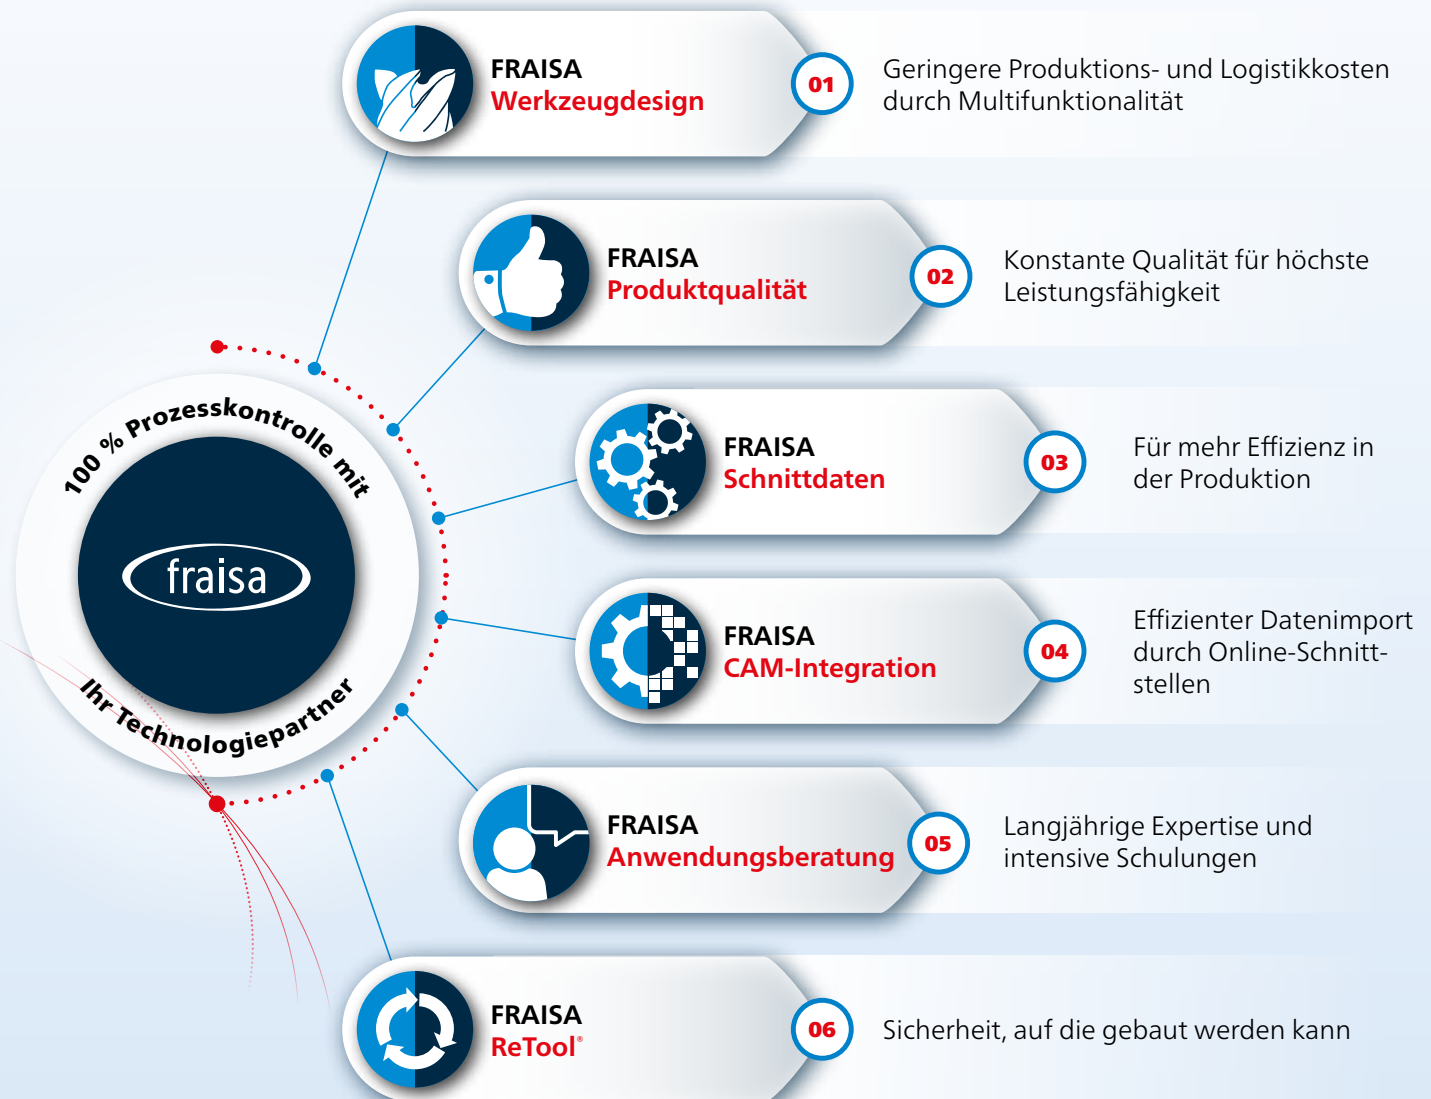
100 % Prozesskontrolle mit

fraisa

Ihr Technologiepartner

FRAISA
Werkzeugdesign

01

Geringere Produktions- und Logistikkosten durch Multifunktionalität

FRAISA
Produktqualität

02

Konstante Qualität für höchste Leistungsfähigkeit

FRAISA
Schnittdaten

03

Für mehr Effizienz in der Produktion

FRAISA
CAM-Integration

04

Effizienter Datenimport durch Online-Schnittstellen

FRAISA
Anwendungsberatung

05

Langjährige Expertise und intensive Schulungen

FRAISA
ReTool®

06

Sicherheit, auf die gebaut werden kann